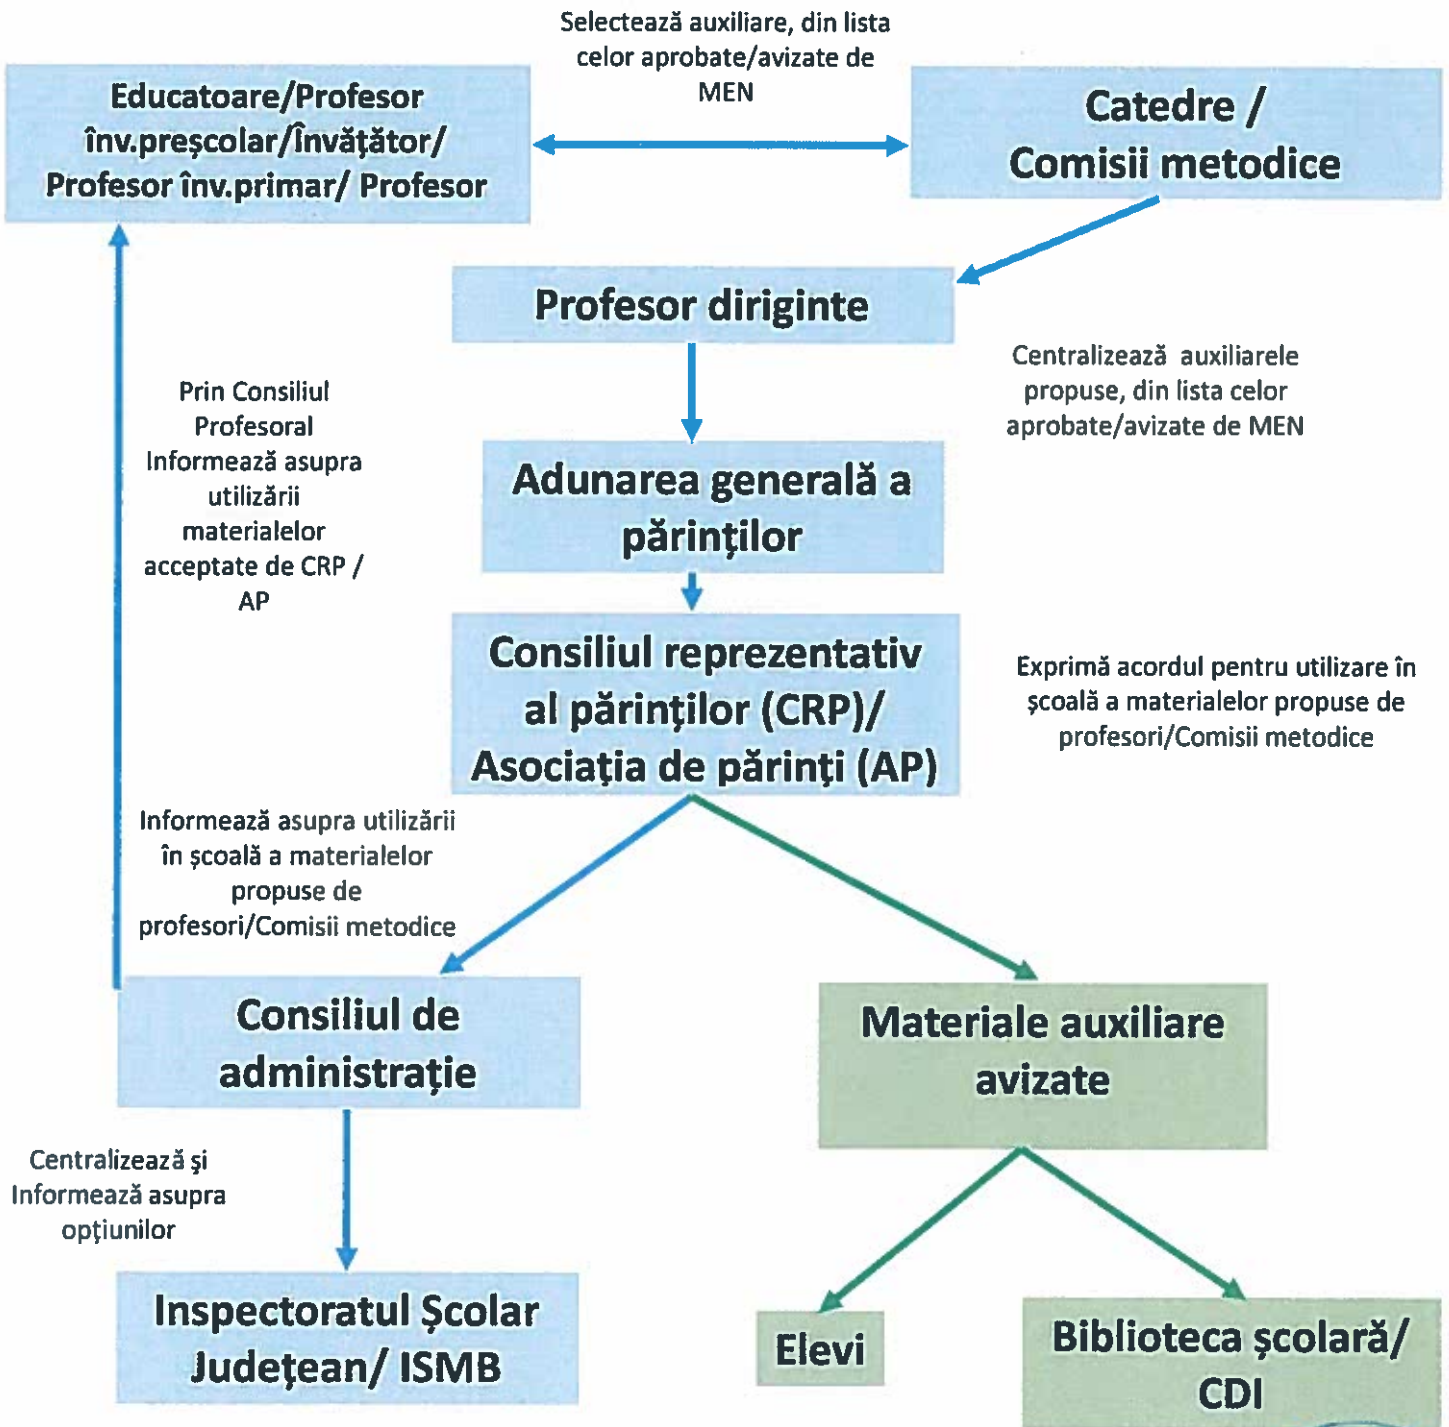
Educatoare/Profesor înv.preşcolar/Învăţător/ Profesor înv.primar/ Profesor

Selectează auxiliare, din lista celor aprobate/avizate de MEN

Catedre / Comisii metodice

Profesor diriginte

Centralizează auxiliarele propuse, din lista celor aprobate/avizate de MEN

Prin Consiliul Profesoral Informează asupra utilizării materialelor acceptate de CRP / AP

Adunarea generală a părinţilor

Consiliul reprezentativ al părinţilor (CRP)/ Asociaţia de părinţi (AP)

Exprimă acordul pentru utilizare în şcoală a materialelor propuse de profesori/Comisii metodice

Informează asupra utilizării în şcoală a materialelor propuse de profesori/Comisii metodice

Consiliul de administraţie

Materiale auxiliare avizate

Centralizează şi Informează asupra opţiunilor

Inspectoratul Şcolar Judeţean/ ISMB

Elevi

Biblioteca şcolară/ CDI